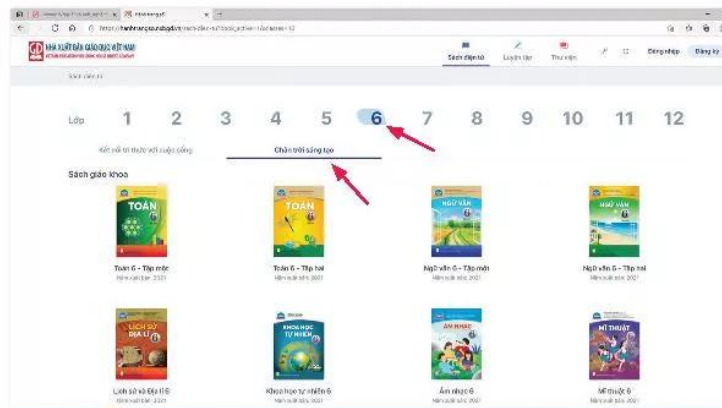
NHÀ XUẤT BẢN GIÁO DỤC VIỆT NAM

Sách điện tử
Luyện tập
Thư viện
Đăng nhập
Đăng ký

Lớp 1 2 3 4 5 6 7 8 9 10 11 12

Kết nối tri thức với cuộc sống
Chân trời sáng tạo

Sách giáo khoa

TOÁN
Toán 6 - Tập một
Năm xuất bản: 2021

TOÁN
Toán 6 - Tập hai
Năm xuất bản: 2021

NGỮ VĂN
Ngữ văn 6 - Tập một
Năm xuất bản: 2021

NGỮ VĂN
Ngữ văn 6 - Tập hai
Năm xuất bản: 2021

LỊCH SỬ ĐỊA LÍ
Lịch sử và Địa lí 6
Năm xuất bản: 2021

KHOA HỌC TỰ NHIÊN
Khoa học tự nhiên 6
Năm xuất bản: 2021

ÂM NHẠC
Âm nhạc 6
Năm xuất bản: 2021

MĨ THUẬT
Mĩ thuật 6
Năm xuất bản: 2021